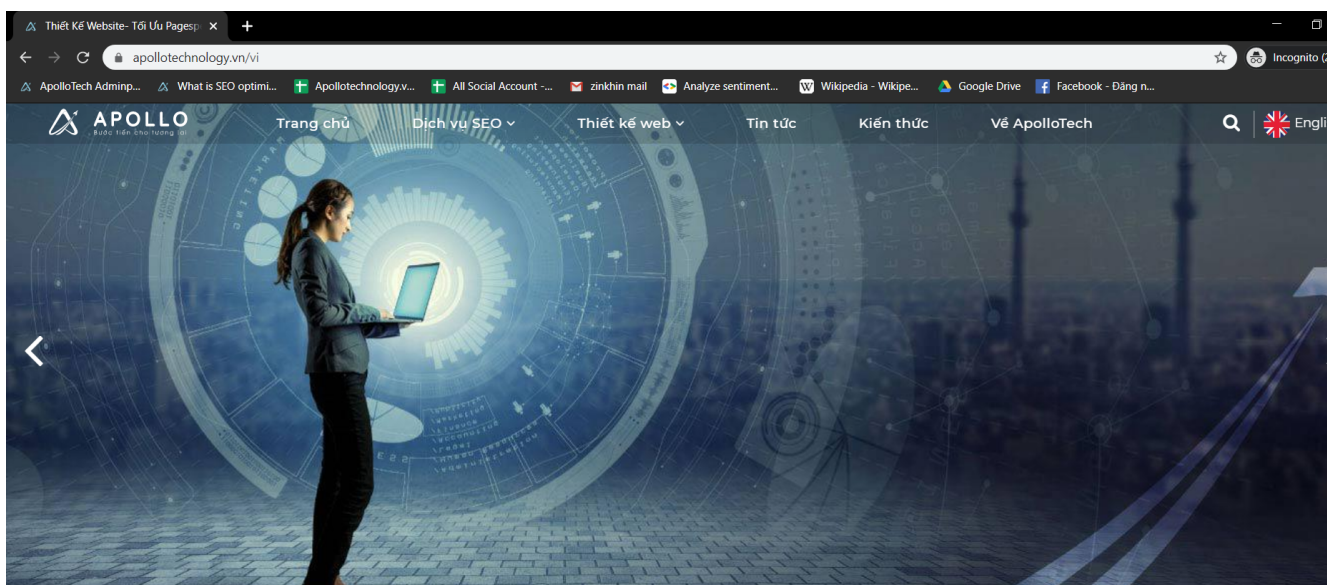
Thiết Kế Website- Tối Ưu Pagesp
apollotechnology.vn/vi
Incognito (2
ApolloTech Adminp... What is SEO optimi... Apollotechnology.v... All Social Account -... zinkhin mail Analyze sentiment... Wikipedia - Wikipe... Google Drive Facebook - Đăng n...
APOLLO
Bước tiến cho tương lai
Trang chủ Dịch vụ SEO Thiết kế web Tin tức Kiến thức Về ApolloTech
Engli